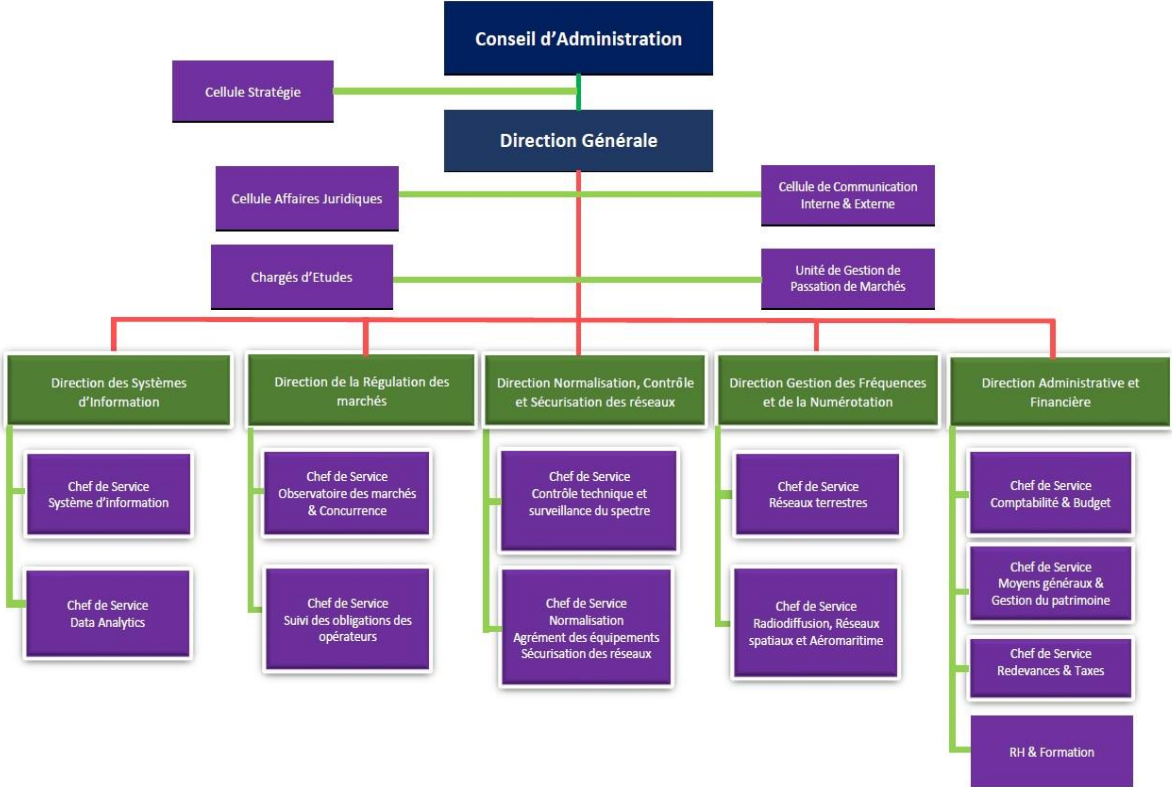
Conseil d'Administration

Cellule Stratégie

Direction Générale

Cellule Affaires Juridiques

Cellule de Communication Interne & Externe

Chargés d'Etudes

Unité de Gestion de Passation de Marchés

Direction des Systèmes d'Information

Chef de Service Système d'information

Chef de Service Data Analytics

Direction de la Régulation des marchés

Chef de Service Observatoire des marchés & Concurrence

Chef de Service Suivi des obligations des opérateurs

Direction Normalisation, Contrôle et Sécurisation des réseaux

Chef de Service Contrôle technique et surveillance du spectre

Chef de Service Normalisation Agrément des équipements Sécurisation des réseaux

Direction Gestion des Fréquences et de la Numérotation

Chef de Service Réseaux terrestres

Chef de Service Radiodiffusion, Réseaux spatiaux et Aéromaritime

Direction Administrative et Financière

Chef de Service Comptabilité & Budget

Chef de Service Moyens généraux & Gestion du patrimoine

Chef de Service Redevances & Taxes

RH & Formation